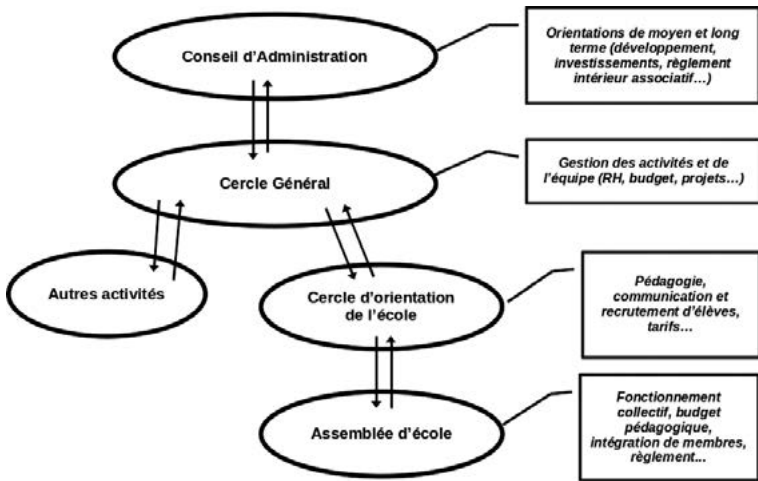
Conseil d'Administration

Orientations de moyen et long terme (développement, investissements, règlement intérieur associatif…)

Cercle Général

Gestion des activités et de l'équipe (RH, budget, projets…)

Autres activités

Cercle d'orientation de l'école

Pédagogie, communication et recrutement d'élèves, tarifs…

Assemblée d'école

Fonctionnement collectif, budget pédagogique, intégration de membres, règlement…